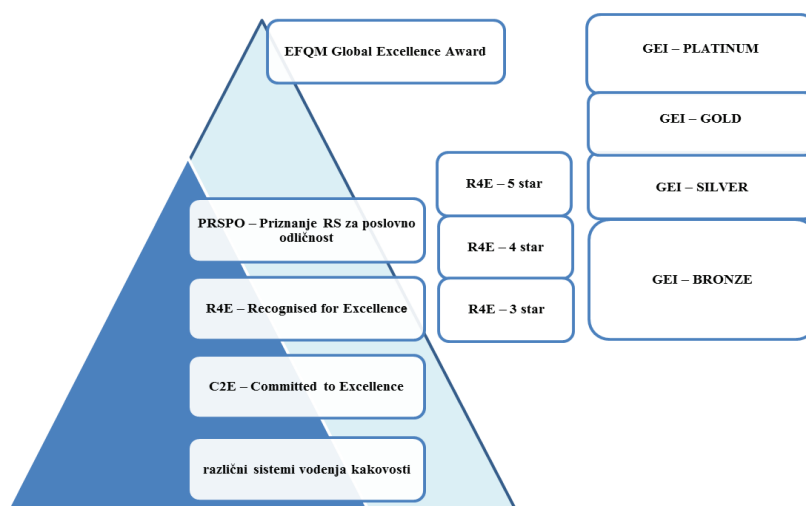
EFQM Global Excellence Award

GEI – PLATINUM

GEI – GOLD

R4E – 5 star

GEI – SILVER

PRSPO – Priznanje RS za poslovno odličnost

R4E – 4 star

GEI – BRONZE

R4E – Recognised for Excellence

R4E – 3 star

C2E – Committed to Excellence

različni sistemi vodenja kakovosti